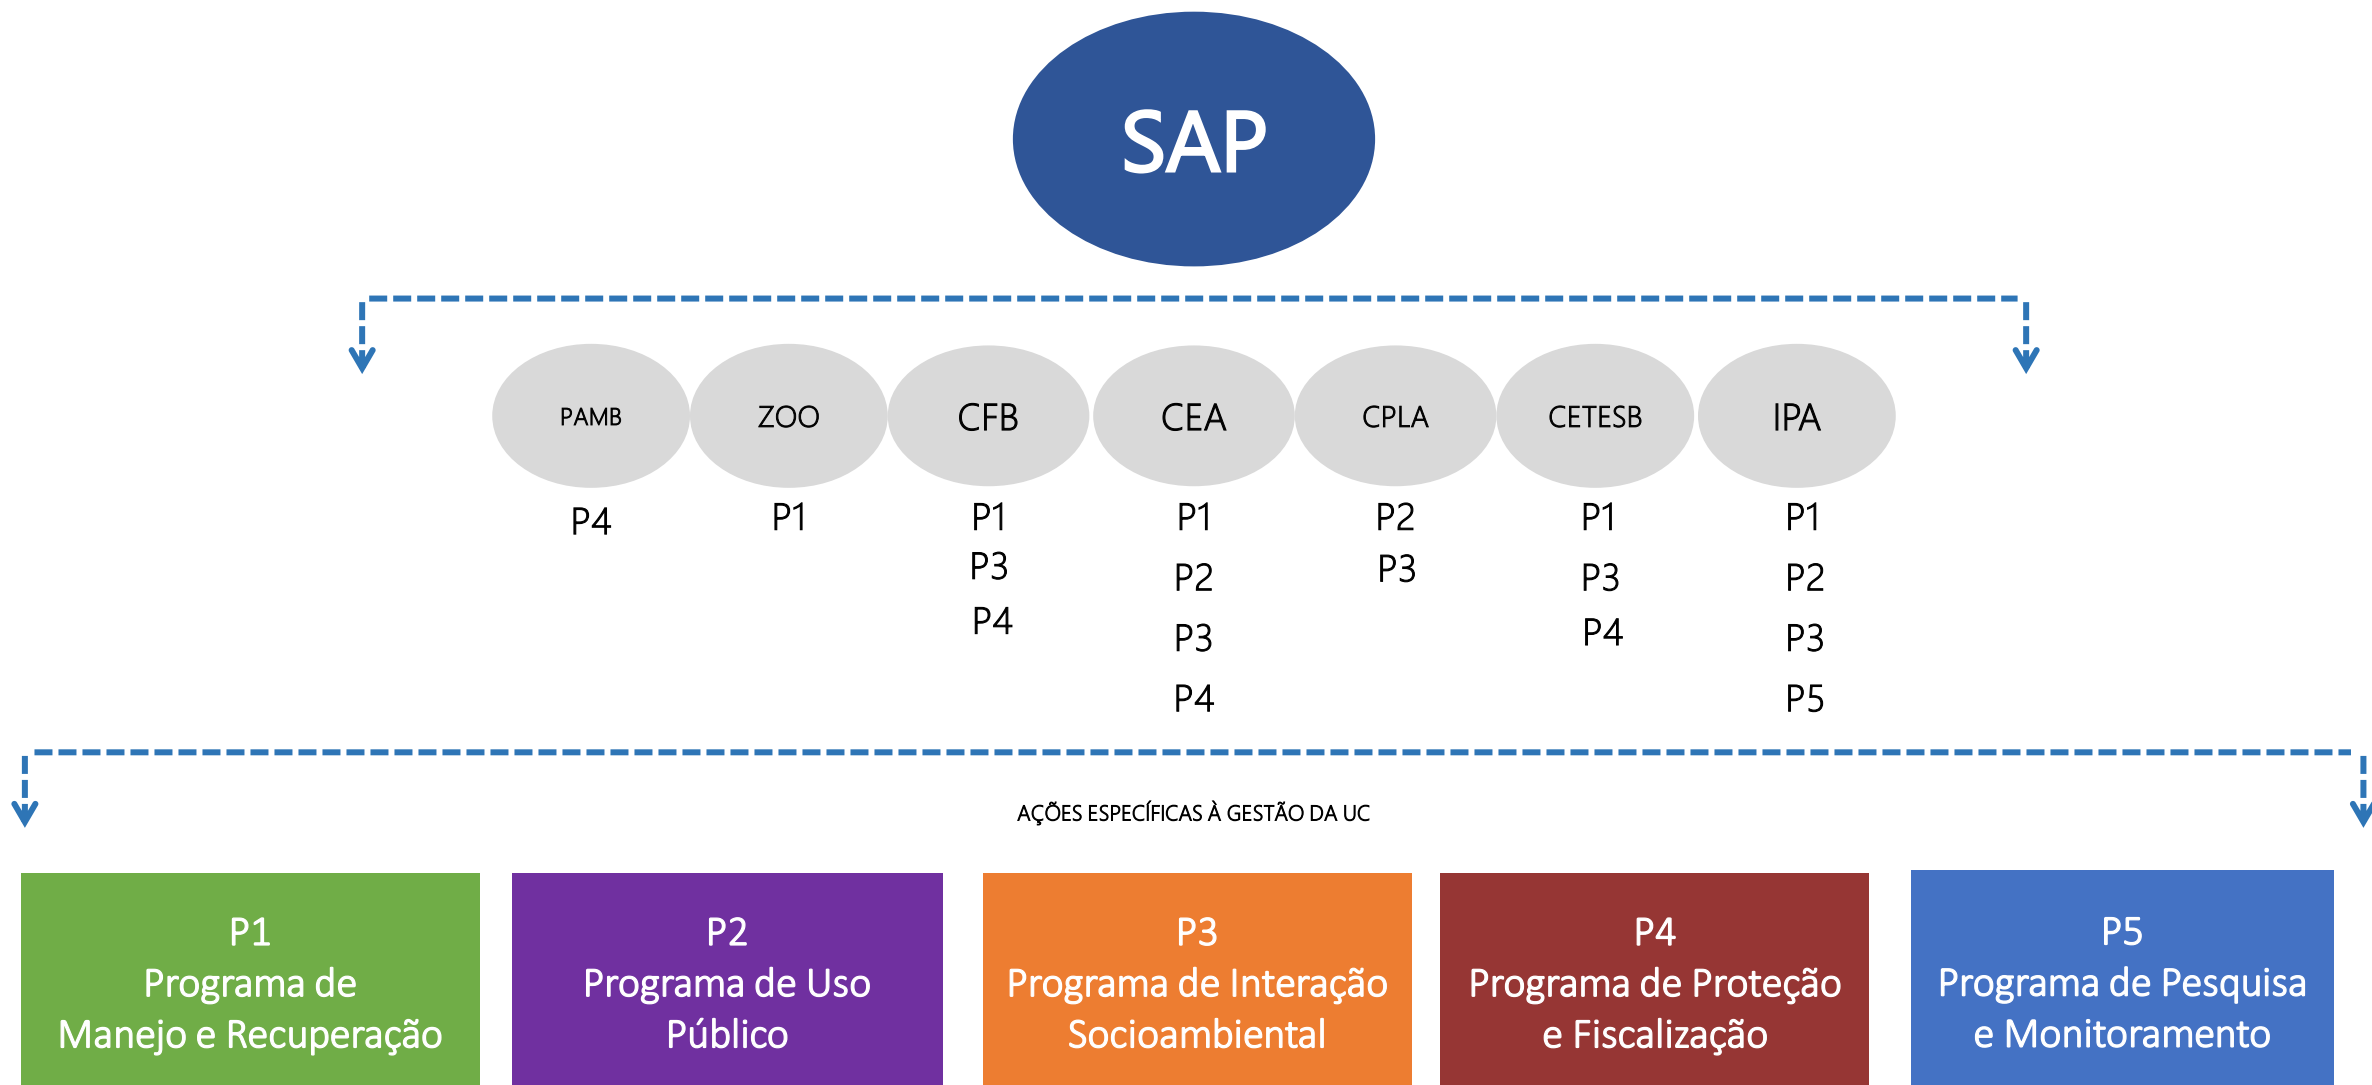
SAP

PAMB
P4

ZOO
P1

CFB
P1
P3
P4

CEA
P1
P2
P3
P4

CPLA
P2
P3

CETESB
P1
P3
P4

IPA
P1
P2
P3
P5

AÇÕES ESPECÍFICAS À GESTÃO DA UC

P1
Programa de Manejo e Recuperação

P2
Programa de Uso Público

P3
Programa de Interação Socioambiental

P4
Programa de Proteção e Fiscalização

P5
Programa de Pesquisa e Monitoramento